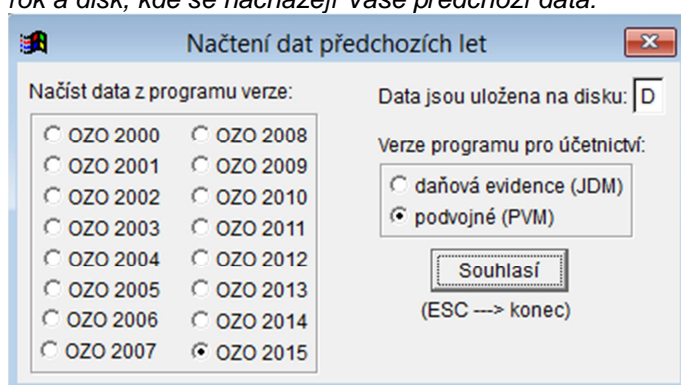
rok a disk, kde se nacházejí vaše předchozí data.

Načtení dat předchozích let

Načíst data z programu verze:

OZO 2000
OZO 2001
OZO 2002
OZO 2003
OZO 2004
OZO 2005
OZO 2006
OZO 2007

OZO 2008
OZO 2009
OZO 2010
OZO 2011
OZO 2012
OZO 2013
OZO 2014
OZO 2015

Data jsou uložena na disku: D

Verze programu pro účetnictví:

daňová evidence (JDM)
podvojné (PVM)

Souhlasí

(ESC ---> konec)